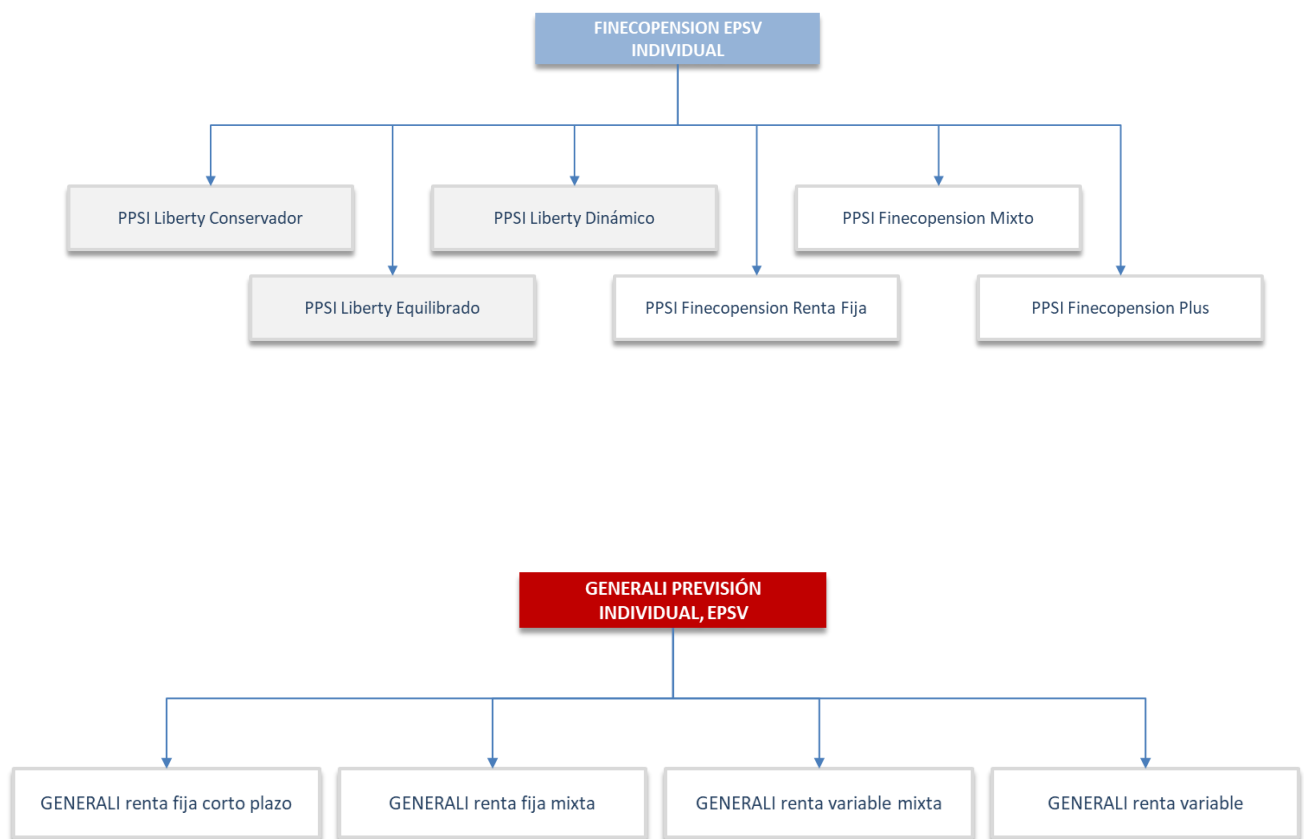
FINECOPENSION EPSV INDIVIDUAL

PPSI Liberty Conservador

PPSI Liberty Equilibrado

PPSI Liberty Dinámico

PPSI Finecopension Renta Fija

PPSI Finecopension Mixto

PPSI Finecopension Plus

GENERALI PREVISIÓN INDIVIDUAL, EPSV

GENERALI renta fija corto plazo

GENERALI renta fija mixta

GENERALI renta variable mixta

GENERALI renta variable